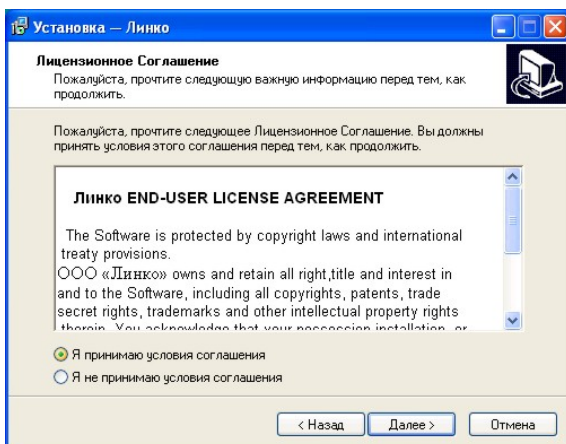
Установка — Линко

Лицензионное Соглашение
Пожалуйста, прочтите следующую важную информацию перед тем, как продолжить.

Пожалуйста, прочтите следующее Лицензионное Соглашение. Вы должны принять условия этого соглашения перед тем, как продолжить.

Линко END-USER LICENSE AGREEMENT

The Software is protected by copyright laws and international treaty provisions.
ООО «Линко» owns and retain all right,title and interest in and to the Software, including all copyrights, patents, trade secret rights, trademarks and other intellectual property rights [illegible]

Я принимаю условия соглашения
Я не принимаю условия соглашения

< Назад
Далее >
Отмена